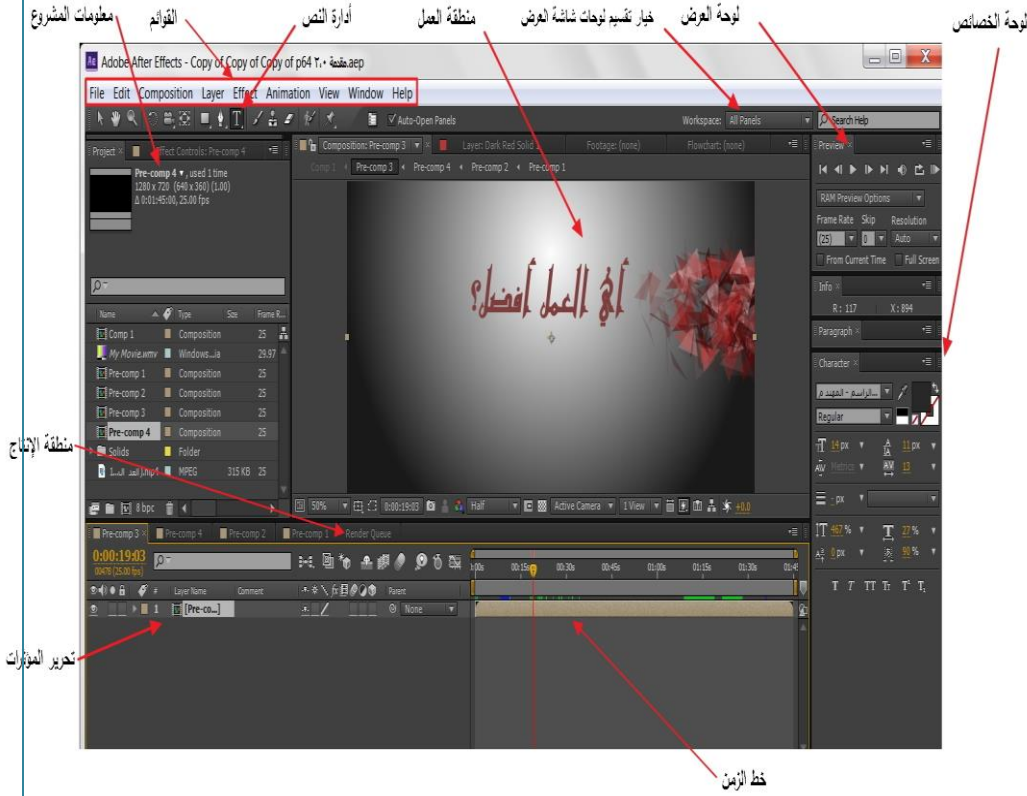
معلومات المشروع
القوائم
أدارة النص
منطقة العمل
خيار تقسيم لوحات شاشة العرض
لوحة العرض
لوحة الخصائص

Adobe After Effects - Copy of Copy of Copy of p64 ٢٠ مقدمة.aep

File Edit Composition Layer Effect Animation View Window Help

Auto-Open Panels
Workspace: All Panels
Search Help

Project × Effect Controls: Pre-comp 4
Pre-comp 4 ▾, used 1 time
1280 x 720 (640 x 360) (1.00)
Δ 0;01;45;00, 25.00 fps

| Name | Type | Size | Frame R... |
|---|---|---|---|
| Comp 1 | Composition | | 25 |
| My Movie.wmv | Windows...ia | | 29.97 |
| Pre-comp 1 | Composition | | 25 |
| Pre-comp 2 | Composition | | 25 |
| Pre-comp 3 | Composition | | 25 |
| Pre-comp 4 | Composition | | 25 |
| Solids | Folder | | |
| المدد.mp4 | MPEG | 315 KB | 25 |

8 bpc

Composition: Pre-comp 3 × Layer: Dark Red Solid 1 Footage: (none) Flowchart: (none)
Comp 1 ◂ Pre-comp 3 ◂ Pre-comp 4 ◂ Pre-comp 2 ◂ Pre-comp 1

أي العمل أفضل؟

50% 0:00:19:03 Half Active Camera 1 View +0.0

Preview ×
RAM Preview Options
Frame Rate Skip Resolution
(25) 0 Auto
From Current Time Full Screen
Info
R : 117 X : 894
Paragraph ×
Character ×
الراسم - المهيدم
Regular
14 px 11 px
Metrics 13
- px
467 % 27 %
0 px 90 %
T T TT Tr T' T,

منطقة الإنتاج

Pre-comp 3 × Pre-comp 4 Pre-comp 2 Pre-comp 1 Render Queue
0:00:19:03
00478 (25.00 fps)
Layer Name Comment Parent
1 [Pre-co...] None
0:00s 00:15s 00:30s 00:45s 01:00s 01:15s 01:30s 01:4

تحرير المؤثرات

خط الزمن